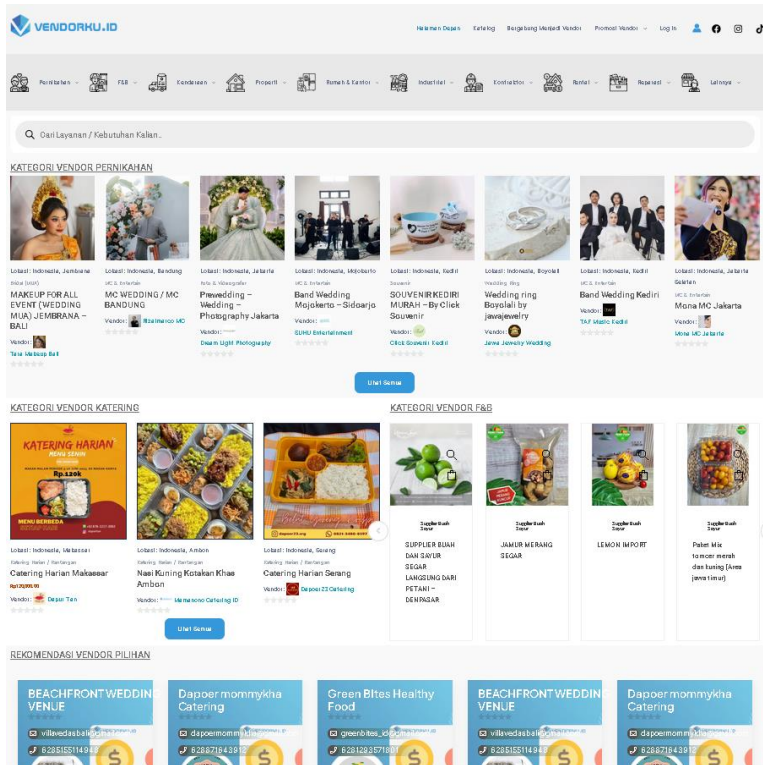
VENDORKU.ID

Halaman Depan Katering Bergabung Menjadi Vendor Promosi Vendor Log In

Pernikahan F&B Kendaraan Properti Rumah & Kantor Industrial Kontraktor Rental Reparasi Lainnya

Cari Layanan / Kebutuhan Kalian..

KATEGORI VENDOR PERNIKAHAN

Lokasi: Indonesia, Jembrana
Bridal (MUA)
MAKEUP FOR ALL EVENT (WEDDING MUA) JEMBRANA – BALI
Vendor: Tata Makeup Bali

Lokasi: Indonesia, Bandung
MC & Entertain
MC WEDDING / MC BANDUNG
Vendor: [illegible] MC

Lokasi: Indonesia, Jakarta
Foto & Videografer
Prewedding – Wedding – Photography Jakarta
Vendor: Dream Light Photography

Lokasi: Indonesia, Mojokerto
MC & Entertain
Band Wedding Mojokerto – Sidoarjo
Vendor: SUHU Entertainment

Lokasi: Indonesia, Kediri
Souvenir
SOUVENIR KEDIRI MURAH – By Click Souvenir
Vendor: Click Souvenir Kediri

Lokasi: Indonesia, Boyolali
Wedding Ring
Wedding ring Boyolali by javajewelry
Vendor: Jawa Jewelry Wedding

Lokasi: Indonesia, Kediri
MC & Entertain
Band Wedding Kediri
Vendor: TAF Music Kediri

Lokasi: Indonesia, Jakarta Selatan
MC & Entertain
Mona MC Jakarta
Vendor: Mona MC Jakarta

Lihat Semua

KATEGORI VENDOR KATERING

KATERING HARIAN
MENU SENIN
Rp.120k
MENU BERBEDA SETIAP HARI

Lokasi: Indonesia, Makassar
Katering Harian / Rantangan
Catering Harian Makassar
Rp120,000.00
Vendor: Dapur Tan

Lokasi: Indonesia, Ambon
Katering Harian / Rantangan
Nasi Kuning Kotakan Khas Ambon
Vendor: Mamanona Catering ID

Lokasi: Indonesia, Serang
Katering Harian / Rantangan
Catering Harian Serang
Vendor: Dapoer Z3 Catering

Lihat Semua

KATEGORI VENDOR F&B

Supplier Buah Sayur
SUPPLIER BUAH DAN SAYUR SEGAR LANGSUNG DARI PETANI – DENPASAR

Supplier Buah Sayur
JAMUR MERANG SEGAR

Supplier Buah Sayur
LEMON IMPORT

Supplier Buah Sayur
Paket Mix tomcer merah dan kuning (Area jawa timur)

REKOMENDASI VENDOR PILIHAN

BEACHFRONT WEDDING VENUE
villavedasbali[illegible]
628515511494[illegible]

Dapoer mommykha Catering
dapoermommykh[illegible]
628871843912

Green Bites Healthy Food
greenbites_id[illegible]
628129357180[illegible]

BEACHFRONT WEDDING VENUE
villavedasbali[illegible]
628515511494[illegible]

Dapoer mommykha Catering
dapoermommykh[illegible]
628871843912